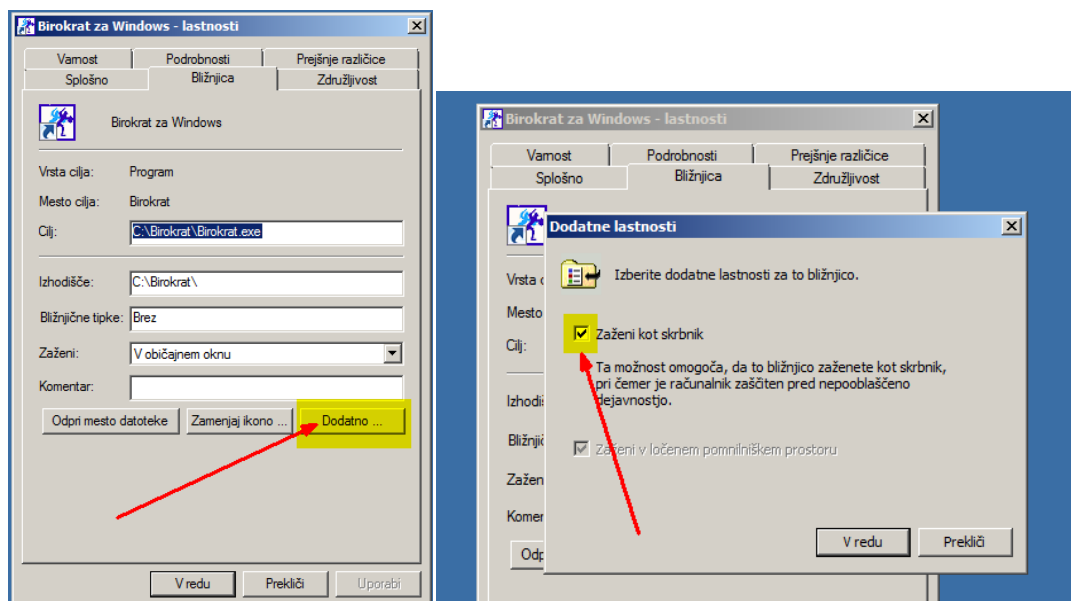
Birokrat za Windows - lastnosti

Varnost | Podrobnosti | Prejšnje različice
Splošno | Bližnjica | Združljivost

Birokrat za Windows

Vrsta cilja: Program

Mesto cilja: Birokrat

Cilj: C:\Birokrat\Birokrat.exe

Izhodišče: C:\Birokrat\

Bližnjične tipke: Brez

Zaženi: V običajnem oknu

Komentar:

Odpri mesto datoteke | Zamenjaj ikono ... | Dodatno ...

V redu | Prekliči | Uporabi

Birokrat za Windows - lastnosti

Varnost | Podrobnosti | Prejšnje različice
Splošno | Bližnjica | Združljivost

Vrsta c
Mesto
Cilj:
Izhodi
Bližnji
Zažen
Komer
Odp

Dodatne lastnosti

Izberite dodatne lastnosti za to bližnjico.

Zaženi kot skrbnik

Ta možnost omogoča, da to bližnjico zaženete kot skrbnik, pri čemer je računalnik zaščiten pred nepooblaščeno dejavnostjo.

Zaženi v ločenem pomnilniškem prostoru

V redu | Prekliči